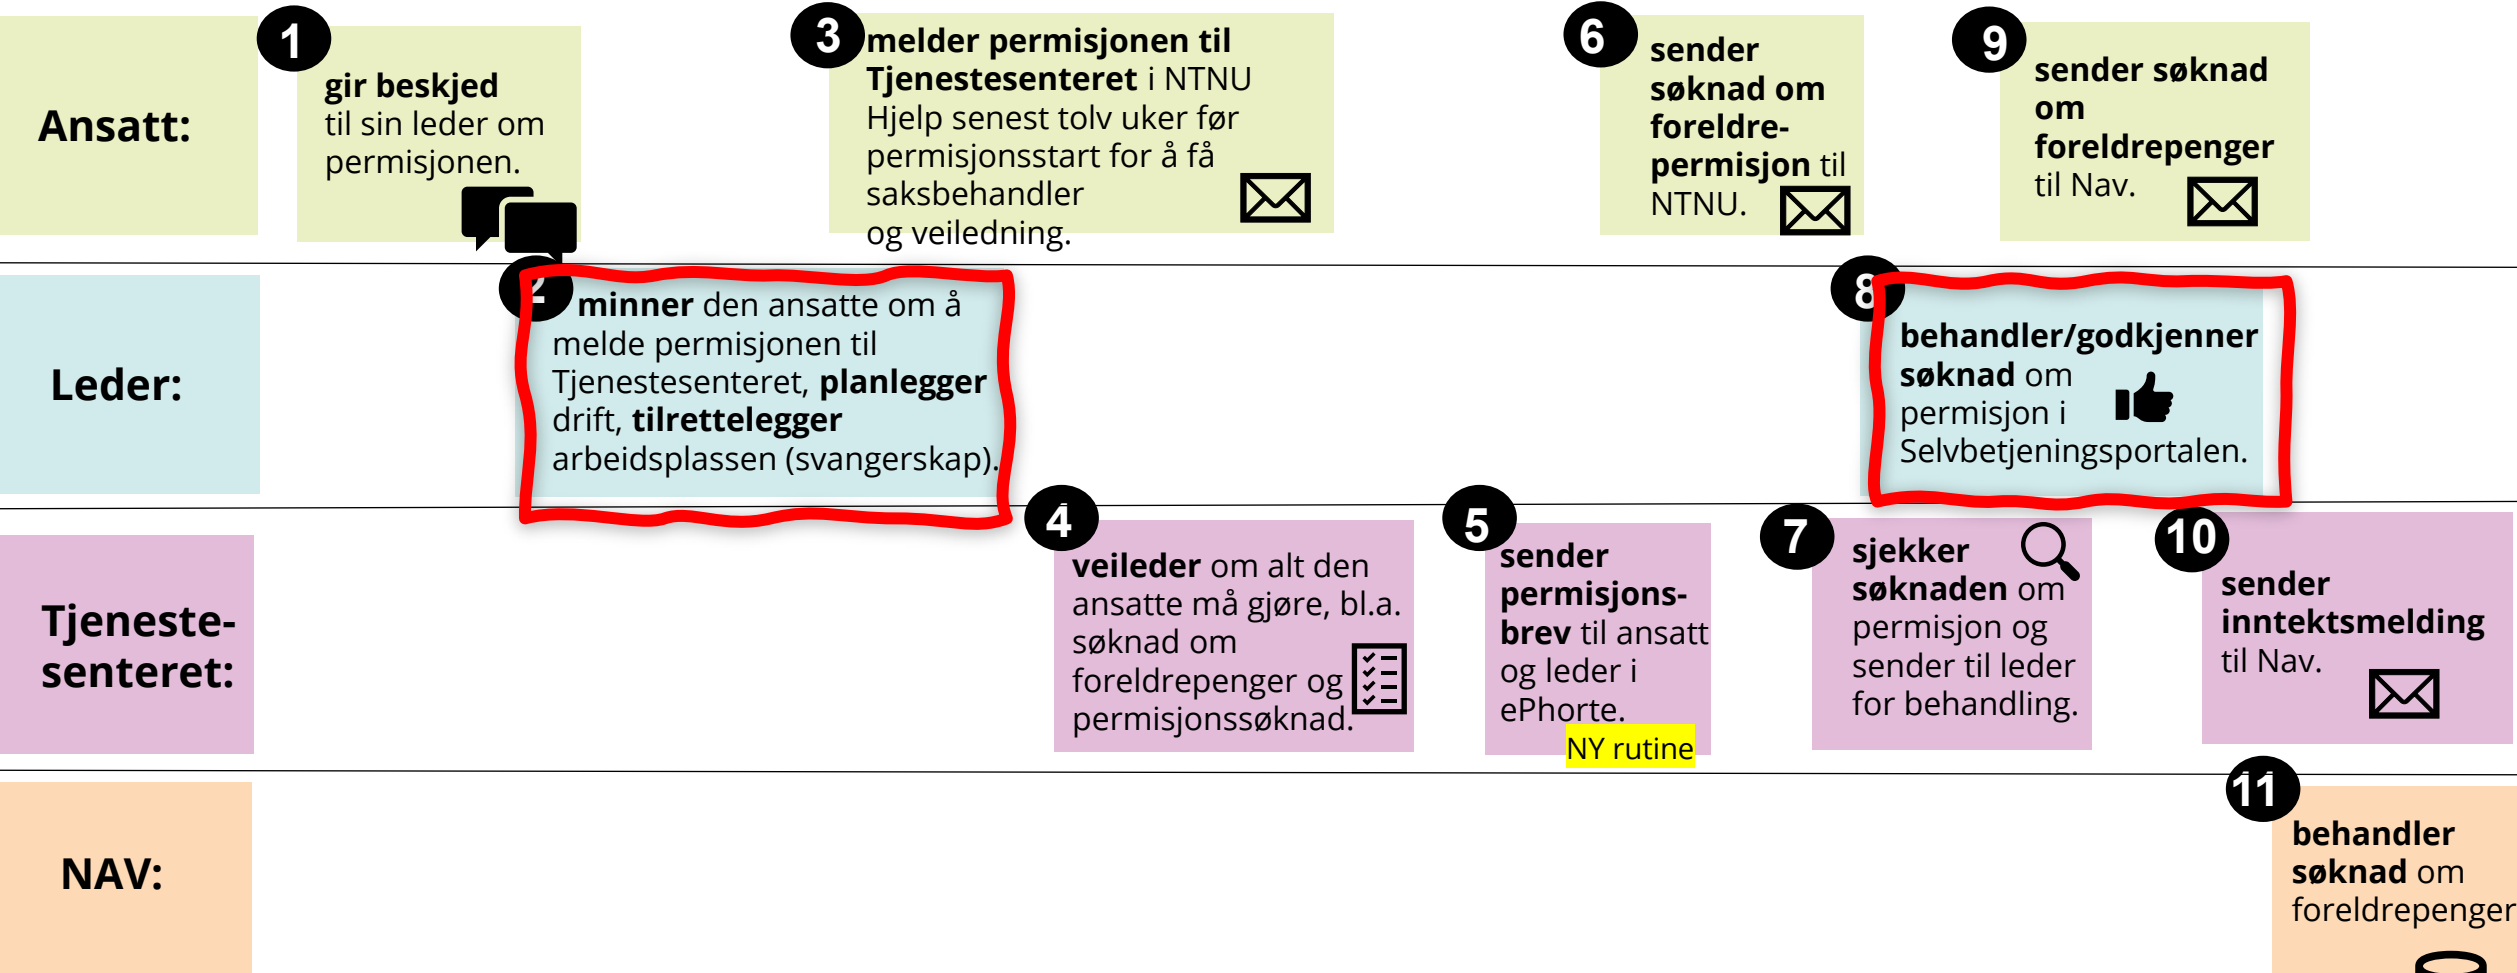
Ansatt:

1 gir beskjed til sin leder om permisjonen.

3 melder permisjonen til Tjenestesenteret i NTNU Hjelp senest tolv uker før permisjonsstart for å få saksbehandler og veiledning.

6 sender søknad om foreldre-permisjon til NTNU.

9 sender søknad om foreldrepenger til Nav.

Leder:

2 minner den ansatte om å melde permisjonen til Tjenestesenteret, planlegger drift, tilrettelegger arbeidsplassen (svangerskap).

8 behandler/godkjenner søknad om permisjon i Selvbetjeningsportalen.

Tjeneste-senteret:

4 veileder om alt den ansatte må gjøre, bl.a. søknad om foreldrepenger og permisjonssøknad.

5 sender permisjons-brev til ansatt og leder i ePhorte.
NY rutine

7 sjekker søknaden om permisjon og sender til leder for behandling.

10 sender inntektsmelding til Nav.

NAV:

11 behandler søknad om foreldrepenger